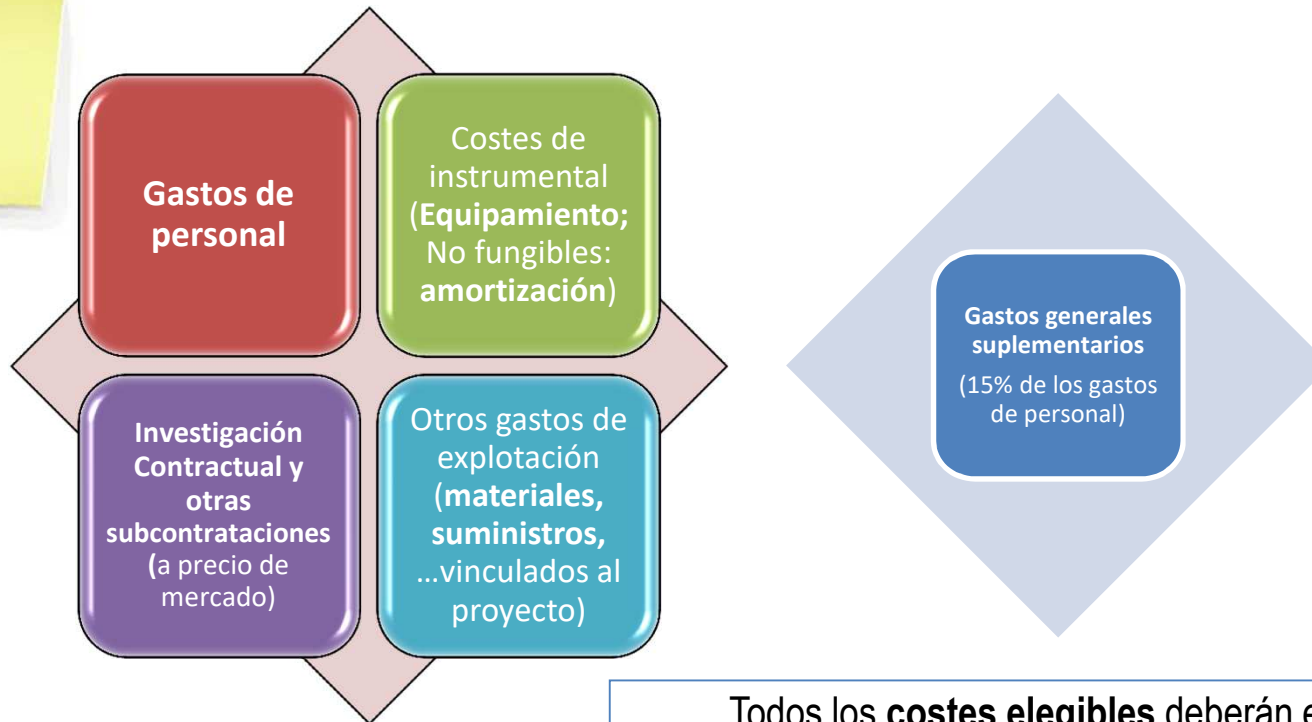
Gastos de personal

Costes de instrumental (Equipamiento; No fungibles: amortización)

Investigación Contractual y otras subcontrataciones (a precio de mercado)

Otros gastos de explotación (materiales, suministros, …vinculados al proyecto)

Gastos generales suplementarios (15% de los gastos de personal)

Todos los costes elegibles deberán e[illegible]